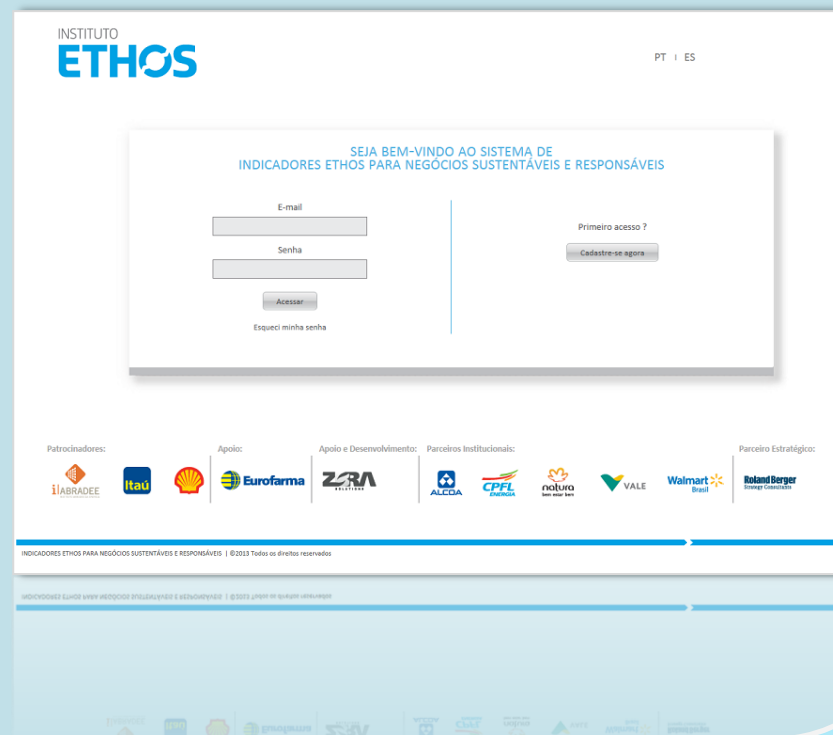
INSTITUTO
ETHOS

PT | ES

SEJA BEM-VINDO AO SISTEMA DE
INDICADORES ETHOS PARA NEGÓCIOS SUSTENTÁVEIS E RESPONSÁVEIS

E-mail

Senha

Acessar

Esqueci minha senha

Primeiro acesso ?

Cadastre-se agora

Patrocinadores:

ABRADEE

Itaú

Apoio:

Eurofarma

Apoio e Desenvolvimento:

ZORA SOLUTIONS

Parceiros Institucionais:

ALCOA

CPFL ENERGIA

natura bem estar bem

VALE

Walmart Brasil

Parceiro Estratégico:

Roland Berger Strategy Consultants

INDICADORES ETHOS PARA NEGÓCIOS SUSTENTÁVEIS E RESPONSÁVEIS | ©2013 Todos os direitos reservados